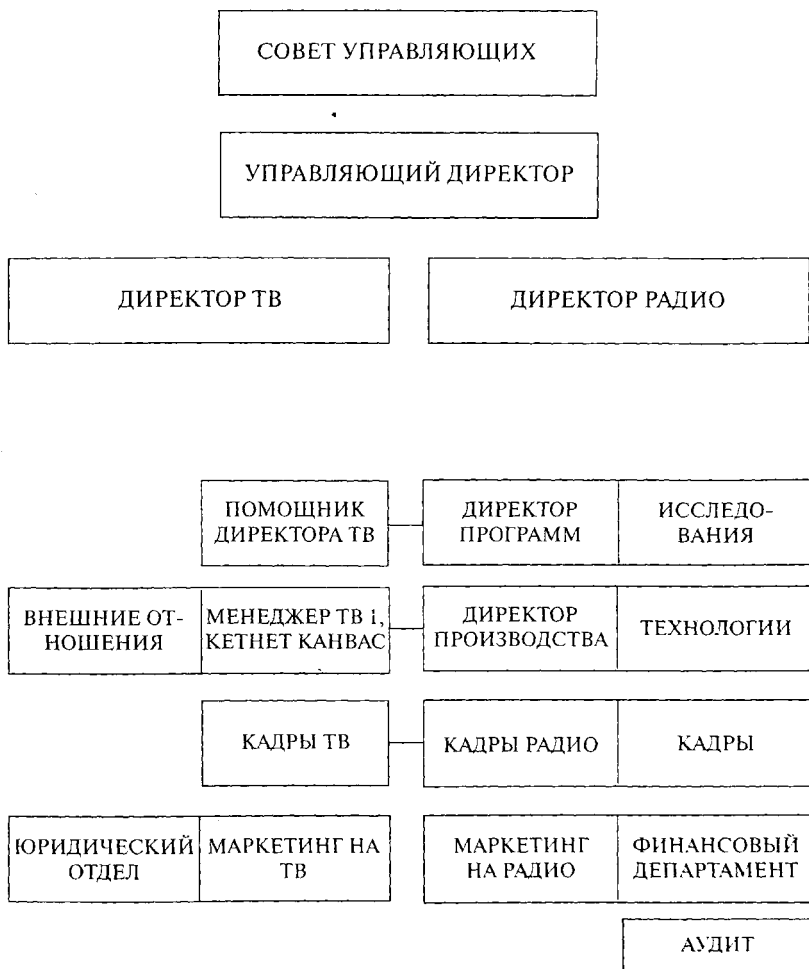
СОВЕТ УПРАВЛЯЮЩИХ

УПРАВЛЯЮЩИЙ ДИРЕКТОР

ДИРЕКТОР ТВ

ДИРЕКТОР РАДИО

ПОМОЩНИК ДИРЕКТОРА ТВ

ДИРЕКТОР ПРОГРАММ

ИССЛЕДОВАНИЯ

ВНЕШНИЕ ОТНОШЕНИЯ

МЕНЕДЖЕР ТВ 1, КЕТНЕТ КАНВАС

ДИРЕКТОР ПРОИЗВОДСТВА

ТЕХНОЛОГИИ

КАДРЫ ТВ

КАДРЫ РАДИО

КАДРЫ

ЮРИДИЧЕСКИЙ ОТДЕЛ

МАРКЕТИНГ НА ТВ

МАРКЕТИНГ НА РАДИО

ФИНАНСОВЫЙ ДЕПАРТАМЕНТ

АУДИТ